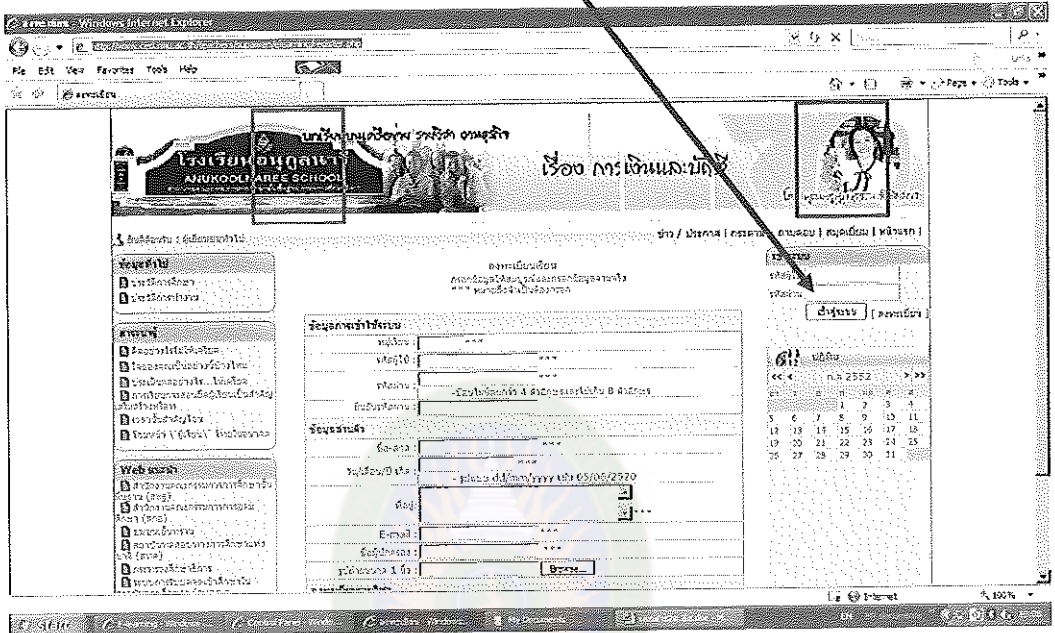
Windows Internet Explorer

File Edit View Favorites Tools Help

โรงเรียนอนุกูลนารี
ANUKOOLNAREE SCHOOL

เรื่อง การเงินและบัญชี

ข่าว | ประกาศ | กระดาน | ถามตอบ | สมุดเยี่ยม | หน้าแรก

ลงทะเบียนเรียน

ข้อมูลการเข้าใช้ระบบ

ชื่อผู้ใช้ :

รหัสผ่าน :

ข้อมูลส่วนตัว

ชื่อ-สกุล :

วัน/เดือน/ปีเกิด : รูปแบบ dd/mm/yyyy เช่น 05/06/2520

ที่อยู่ :

E-mail :

Browse...

Web Link

เข้าสู่ระบบ | ลงทะเบียน

ปฏิทิน

<< < ก.ค.2552 > >>

| | | | 1 | 2 | 3 | 4 |
|---|---|---|---|---|---|---|
| 5 | 6 | 7 | 8 | 9 | 10 | 11 |
| 12 | 13 | 14 | 15 | 16 | 17 | 18 |
| 19 | 20 | 21 | 22 | 23 | 24 | 25 |
| 26 | 27 | 28 | 29 | 30 | 31 | |

Internet

100%

start